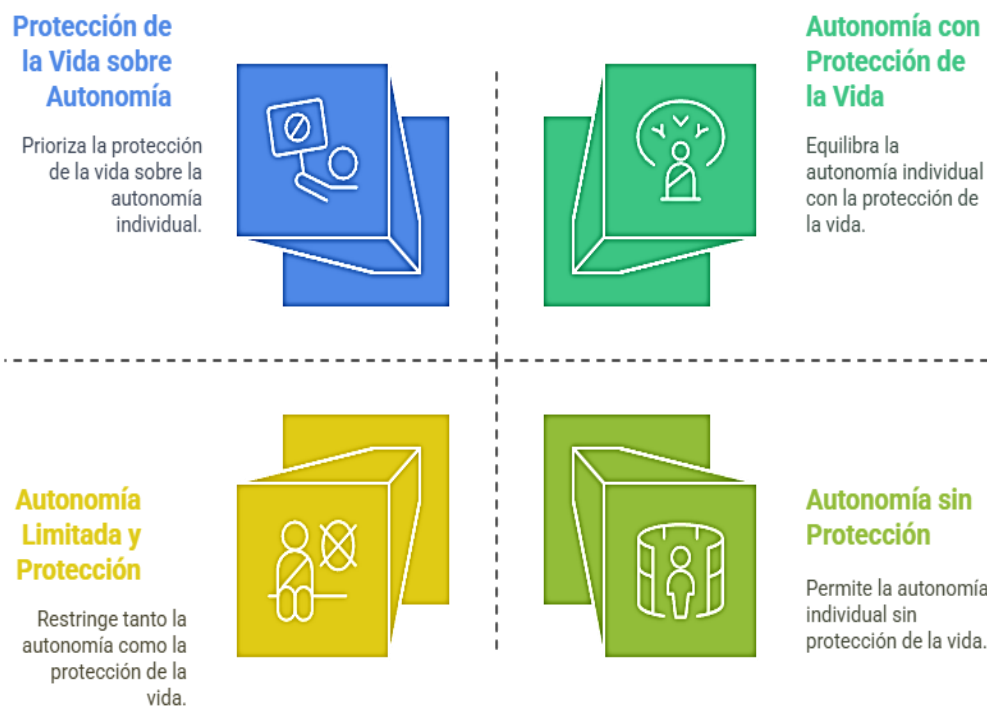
Protección de la Vida sobre Autonomía

Prioriza la protección de la vida sobre la autonomía individual.

Autonomía con Protección de la Vida

Equilibra la autonomía individual con la protección de la vida.

Autonomía Limitada y Protección

Restringe tanto la autonomía como la protección de la vida.

Autonomía sin Protección

Permite la autonomía individual sin protección de la vida.